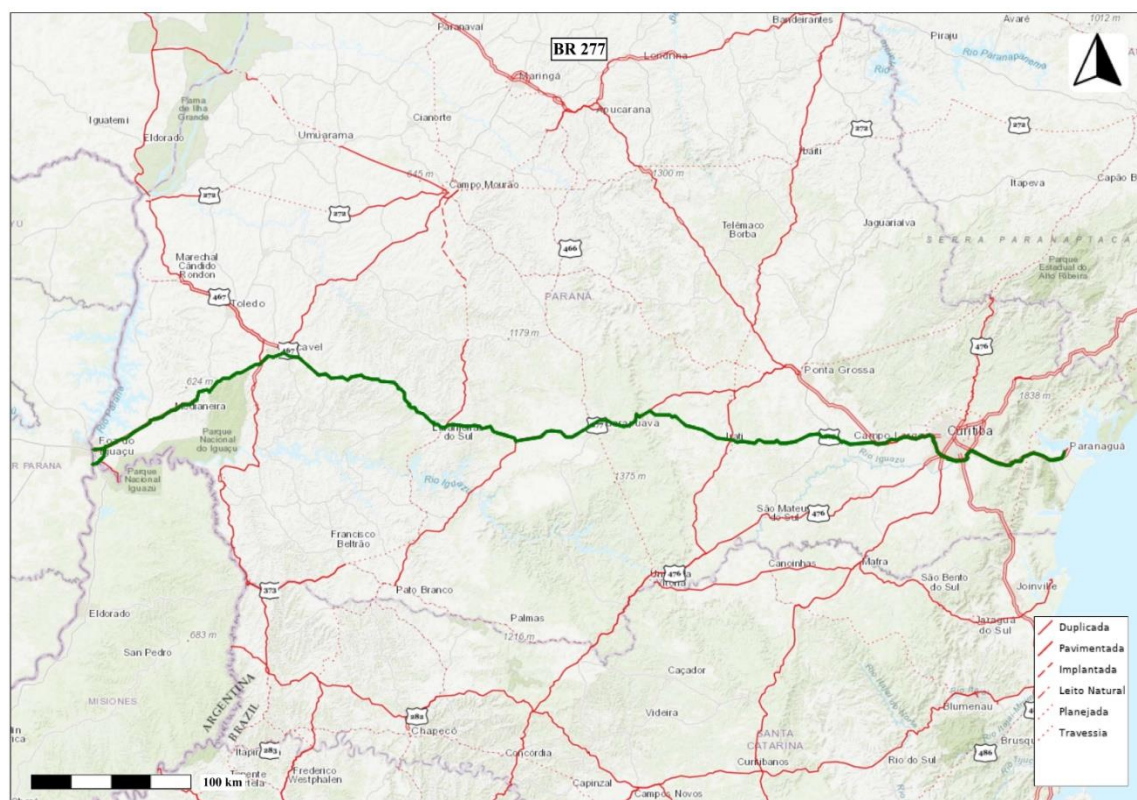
BR 277

Paranavaí
Bandeirantes
Avaré
1012 m
Piraju
Rio Paranapanema
Maringá
Londrina
Apucarana
Iguatemi
Eldorado
Parque de Ilha Grande
Umuarama
Cianorte
Ibaiti
Itapeva
Capão Bonito
645 m
Campo Mourão
1300 m
Jaguariaíva
Telêmaco Borba
SERRA PARANAPIACABA
Marechal Cândido Rondon
Toledo
PARANÁ
Parque Estadual do Alto Ribeira
1179 m
Cascavel
624 m
Ponta Grossa
Medianeira
1838 m
Curitiba
Foz do Iguaçu
Parque Nacional do Iguaçu
Laranjeiras do Sul
Guarapuava
Irati
Campo Largo
Paranaguá
Parque Nacional Iguazú
Rio Iguaçu
1375 m
São Mateus do Sul
Francisco Beltrão
União da Vitória
Canoinhas
Mafra
São Bento do Sul
Joinville
Eldorado
Pato Branco
Palmas
1216 m
Jaraguá do Sul
683 m
San Pedro
Caçador
Blumenau
MISIONES
ARGENTINA
BRAZIL
Chapecó
Videira
SANTA CATARINA
Brusque
Frederico Westphalen
Concórdia
Curitibanos
Rio do Sul
Capinzal
Campos Novos
100 km
Duplicada
Pavimentada
Implantada
Leito Natural
Planejada
Travessia